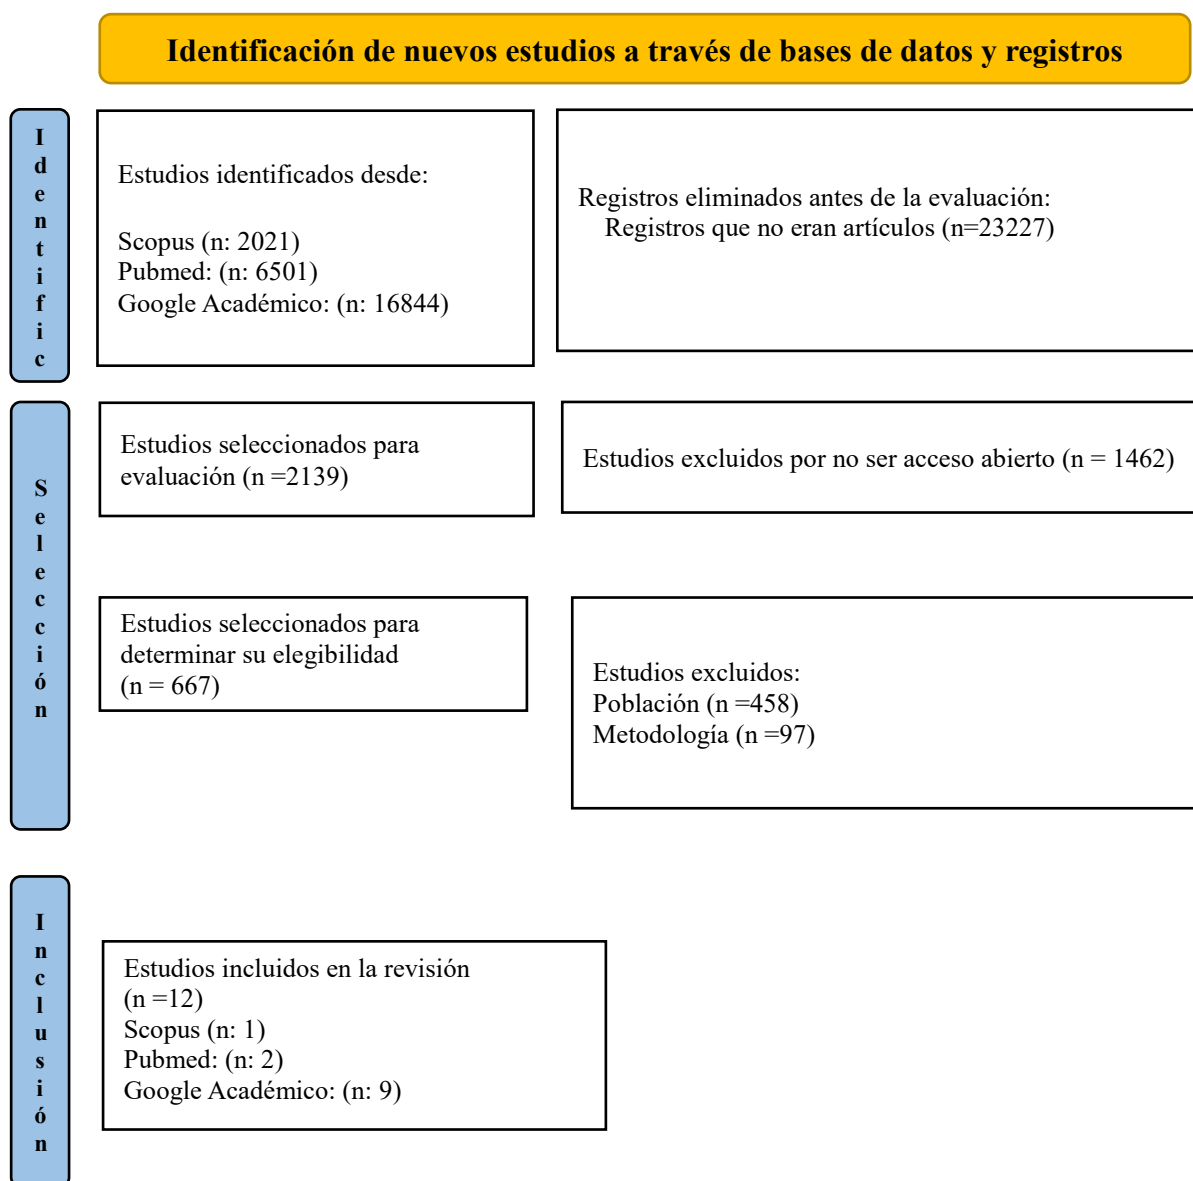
Identificación de nuevos estudios a través de bases de datos y registros

Identific

Estudios identificados desde:

Scopus (n: 2021)
Pubmed: (n: 6501)
Google Académico: (n: 16844)

Registros eliminados antes de la evaluación:
Registros que no eran artículos (n=23227)

Selección

Estudios seleccionados para evaluación (n =2139)

Estudios excluidos por no ser acceso abierto (n = 1462)

Estudios seleccionados para determinar su elegibilidad (n = 667)

Estudios excluidos:
Población (n =458)
Metodología (n =97)

Inclusión

Estudios incluidos en la revisión (n =12)
Scopus (n: 1)
Pubmed: (n: 2)
Google Académico: (n: 9)